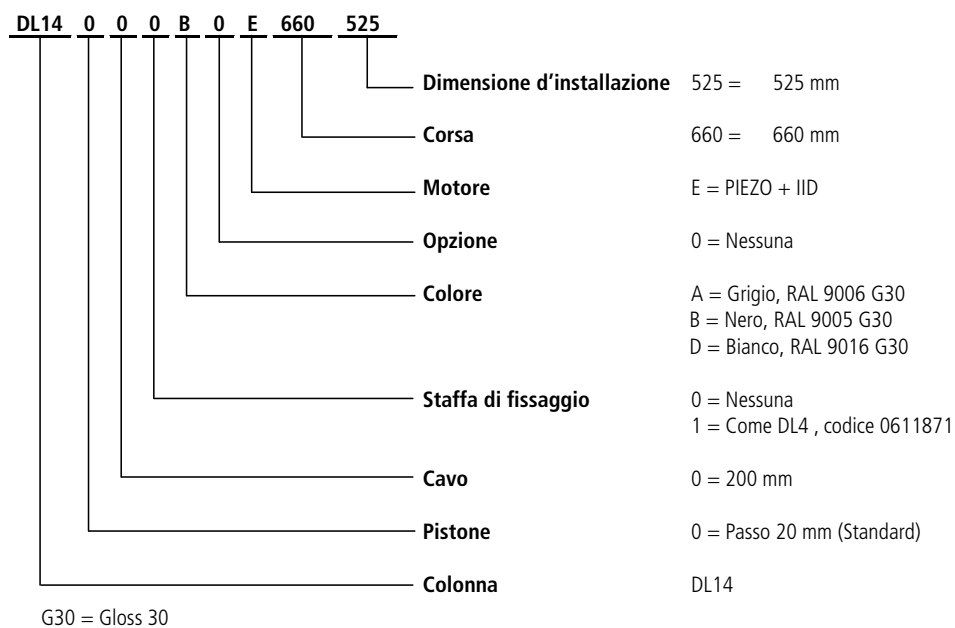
DL14 0 0 0 B 0 E 660 525

Dimensione d'installazione 525 = 525 mm

Corsa 660 = 660 mm

Motore E = PIEZO + IID

Opzione 0 = Nessuna

Colore A = Grigio, RAL 9006 G30
B = Nero, RAL 9005 G30
D = Bianco, RAL 9016 G30

Staffa di fissaggio 0 = Nessuna
1 = Come DL4 , codice 0611871

Cavo 0 = 200 mm

Pistone 0 = Passo 20 mm (Standard)

Colonna DL14

G30 = Gloss 30